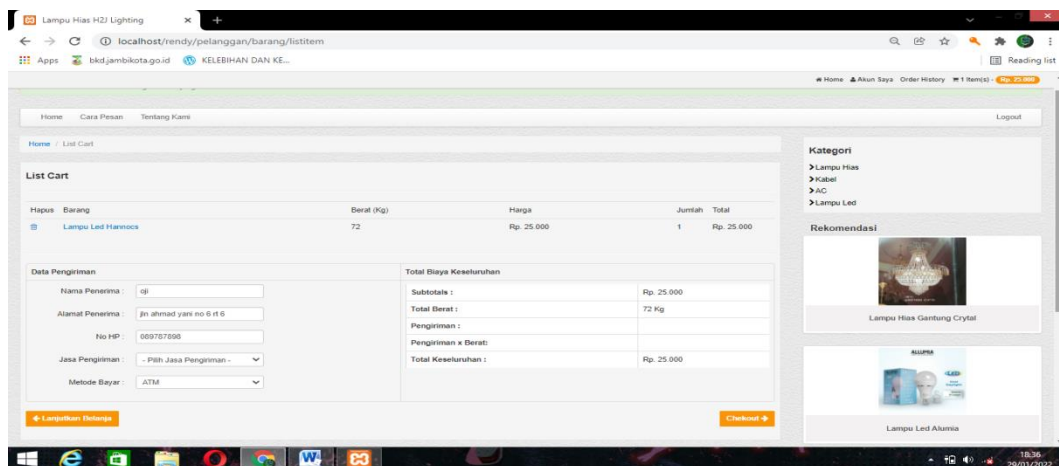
Lampu Hias H2J Lighting

localhost/rendy/pelanggan/barang/listitem

Apps bkd.jambikota.go.id KELEBIHAN DAN KE...

Reading list

Home Akun Saya Order History 1 Item(s) - Rp. 25.000

Home Cara Pesan Tentang Kami

Logout

Home / List Cart

List Cart

| Hapus | Barang | Berat (Kg) | Harga | Jumlah | Total |
|---|---|---|---|---|---|
| | Lampu Led Hannocs | 72 | Rp. 25.000 | 1 | Rp. 25.000 |

Data Pengiriman

Nama Penerima : oji

Alamat Penerima : jln ahmad yani no 6 rt 6

No HP : 089787898

Jasa Pengiriman : - Pilih Jasa Pengiriman -

Metode Bayar : ATM

Total Biaya Keseluruhan

| Subtotals : | Rp. 25.000 |
|---|---|
| Total Berat : | 72 Kg |
| Pengiriman : | |
| Pengiriman x Berat: | |
| Total Keseluruhan : | Rp. 25.000 |

Lanjutkan Belanja

Chekout

Kategori

Lampu Hias
Kabel
AC
Lampu Led

Rekomendasi

Lampu Hias Gantung Crytal

ALLUMA

Lampu Led Alumia

18:36
29/01/2022